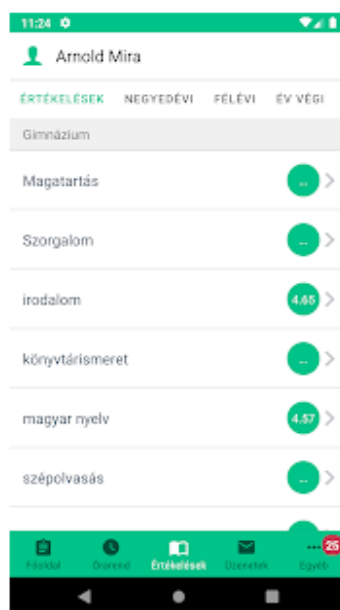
11:24

Arnold Mira

ÉRTÉKELÉSEK NEGYEDÉVI FÉLÉVI ÉV VÉGI

Gimnázium

Magatartás ...

Szorgalom ...

irodalom 4.65

könyvtárismeret ...

magyar nyelv 4.57

szépolvasás ...

Főoldal Órarend Értékelések Üzenetek 25 Egyéb